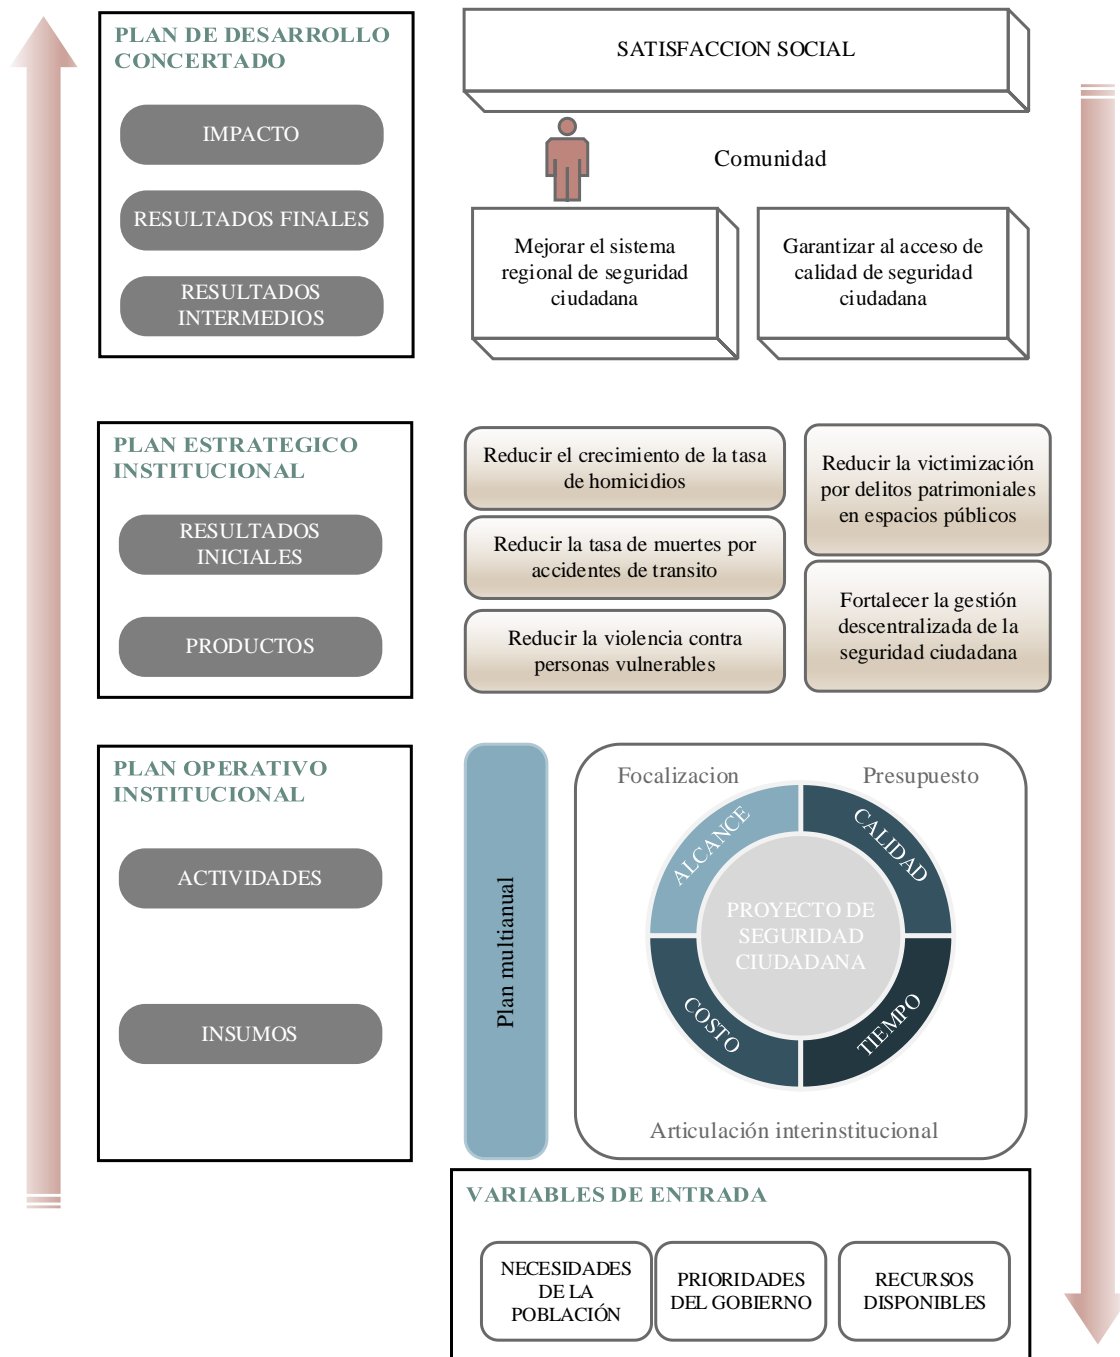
PLAN DE DESARROLLO CONCERTADO

IMPACTO

RESULTADOS FINALES

RESULTADOS INTERMEDIOS

SATISFACCION SOCIAL

Comunidad

Mejorar el sistema regional de seguridad ciudadana

Garantizar al acceso de calidad de seguridad ciudadana

PLAN ESTRATEGICO INSTITUCIONAL

RESULTADOS INICIALES

PRODUCTOS

Reducir el crecimiento de la tasa de homicidios

Reducir la tasa de muertes por accidentes de transito

Reducir la violencia contra personas vulnerables

Reducir la victimización por delitos patrimoniales en espacios públicos

Fortalecer la gestión descentralizada de la seguridad ciudadana

PLAN OPERATIVO INSTITUCIONAL

ACTIVIDADES

INSUMOS

Plan multianual

Focalizacion

Presupuesto

ALCANCE

CALIDAD

PROYECTO DE SEGURIDAD CIUDADANA

COSTO

TIEMPO

Articulación interinstitucional

VARIABLES DE ENTRADA

NECESIDADES DE LA POBLACIÓN

PRIORIDADES DEL GOBIERNO

RECURSOS DISPONIBLES